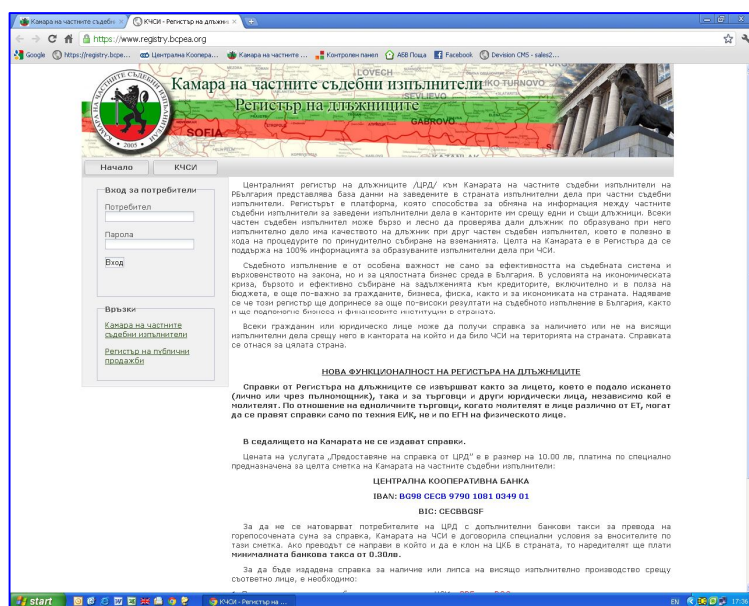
Камара на частните съдебн × КЧСИ - Регистър на длъжни ×

https://www.registry.bcpea.org

Google https://registry.bcpe... Централна Коопера... Камара на частните ... Контролен панел АББ Поща Facebook Devision CMS - sales2...

Камара на частните съдебни изпълнители
Регистър на длъжниците

LOVECH SEVLIEVO VELIKO TURNOVO GABROVO SOFIA

2005

Начало КЧСИ

Вход за потребители
Потребител
Парола
Вход

Връзки
Камара на частните съдебни изпълнители
Регистър на публични продажби

Централният регистър на длъжниците /ЦРД/ към Камарата на частните съдебни изпълнители на РБългария представлява база данни на заведените в страната изпълнителни дела при частни съдебни изпълнители. Регистърът е платформа, която способства за обмяна на информация между частните съдебни изпълнители за заведени изпълнителни дела в кантората им срещу едни и същи длъжници. Всеки частен съдебен изпълнител може бързо и лесно да проверява дали длъжник по образувано при него изпълнително дело има качеството на длъжник при друг частен съдебен изпълнител, което е полезно в хода на процедурите по принудително събиране на вземанията. Целта на Камарата е в Регистъра да се поддържа на 100% информацията за образуваните изпълнителни дела при ЧСИ.

Съдебното изпълнение е от особена важност не само за ефективността на съдебната система и върховенството на закона, но и за цялостната бизнес среда в България. В условията на икономическата криза, бързото и ефективно събиране на задълженията към кредиторите, включително и в полза на бюджета, е още по-важно за гражданите, бизнеса, фиска, както и за икономиката на страната. Надяваме се че този регистър ще допринесе за още по-високи резултати на съдебното изпълнение в България, както и ще подпомогне бизнеса и финансовите институции в страната.

Всеки гражданин или юридическо лице може да получи справка за наличието или не на висящи изпълнителни дела срещу него в кантората на който и да било ЧСИ на територията на страната. Справката се отнася за цялата страна.

НОВА ФУНКЦИОНАЛНОСТ НА РЕГИСТЪРА НА ДЛЪЖНИЦИТЕ

Справки от Регистъра на длъжниците се извършват както за лицето, което е подало искането (лично или чрез пълномощник), така и за търговци и други юридически лица, независимо кой е молителят. По отношение на едноличните търговци, когато молителят е лице различно от ЕТ, могат да се правят справки само по техния ЕИК, не и по ЕГН на физическото лице.

В седалището на Камарата не се издават справки.

Цената на услугата „Предоставяне на справка от ЦРД" е в размер на 10.00 лв, платима по специално предназначена за целта сметка на Камарата на частните съдебни изпълнители:

ЦЕНТРАЛНА КООПЕРАТИВНА БАНКА

IBAN: BG98 CECB 9790 1081 0349 01

BIC: CECBBGSF

За да не се натоварват потребителите на ЦРД с допълнителни банкови такси за превода на горепосочената сума за справка, Камарата на ЧСИ е договорила специални условия за вносителите по тази сметка. Ако преводът се направи в който и да е клон на ЦКБ в страната, то наредителят ще плати минималната банкова такса от 0.30лв.

За да бъде издадена справка за наличие или липса на висящо изпълнително производство срещу съответно лице, е необходимо:

start КЧСИ - Регистър на ... EN 17:36